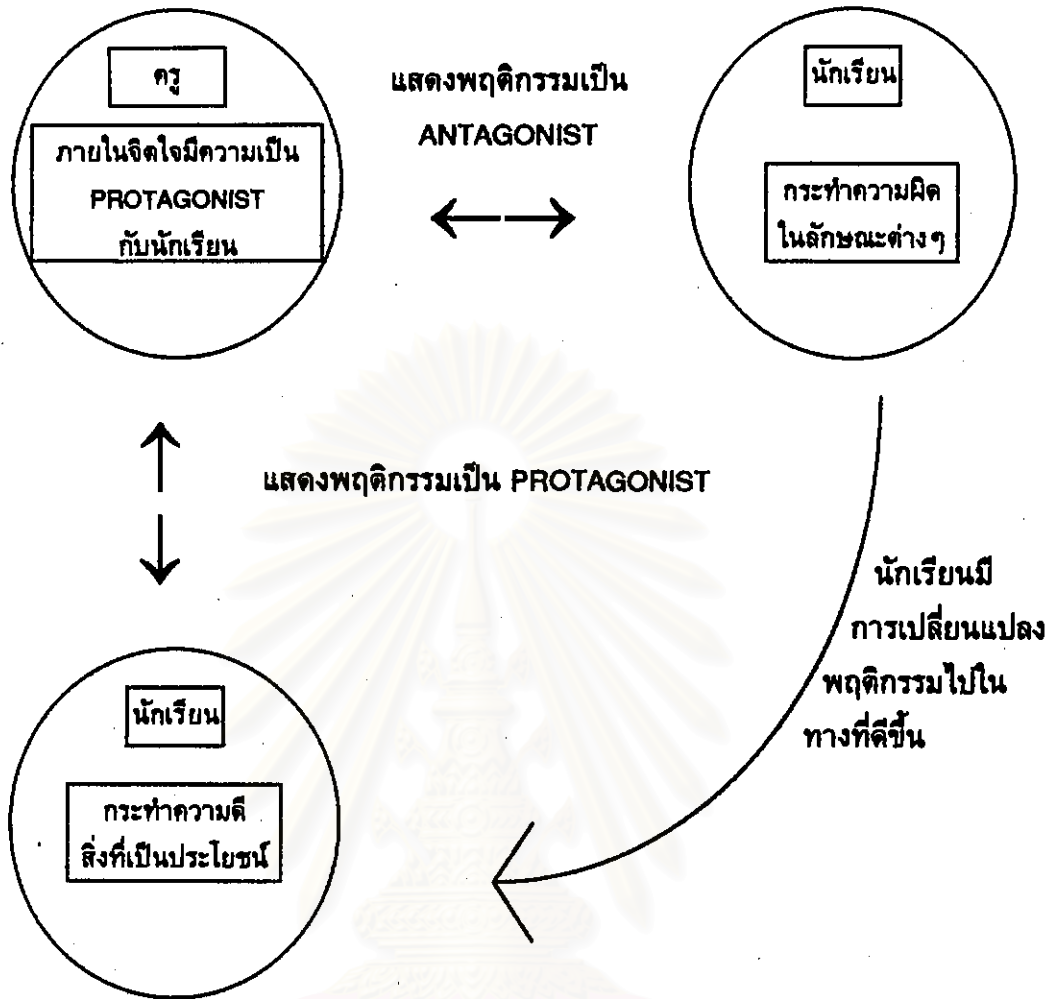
ครู

ภายในจิตใจมีความเป็น PROTAGONIST กับนักเรียน

แสดงพฤติกรรมเป็น ANTAGONIST

นักเรียน

กระทำความผิด ในลักษณะต่างๆ

แสดงพฤติกรรมเป็น PROTAGONIST

นักเรียนมี การเปลี่ยนแปลง พฤติกรรมไปใน ทางที่ดีขึ้น

นักเรียน

กระทำความดี สิ่งที่เป็นประโยชน์